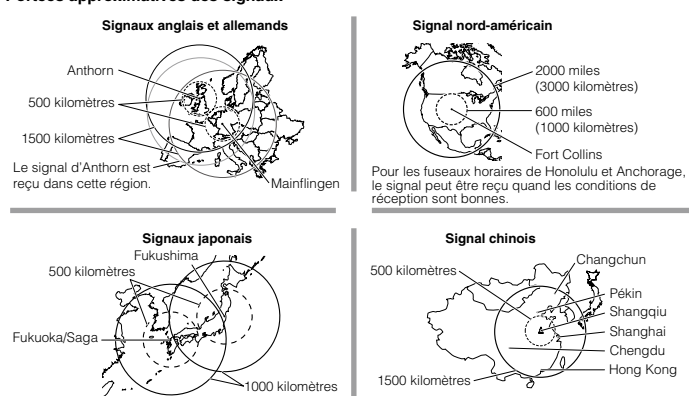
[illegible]

Signaux anglais et allemands

Anthorn

500 kilomètres

1500 kilomètres

Le signal d'Anthorn est reçu dans cette région.

Mainflingen

Signal nord-américain

2000 miles (3000 kilomètres)

600 miles (1000 kilomètres)

Fort Collins

Pour les fuseaux horaires de Honolulu et Anchorage, le signal peut être reçu quand les conditions de réception sont bonnes.

Signaux japonais

Fukushima

500 kilomètres

Fukuoka/Saga

1000 kilomètres

Signal chinois

500 kilomètres

Changchun

Pékin

Shangqiu

Shanghai

Chengdu

Hong Kong

1500 kilomètres